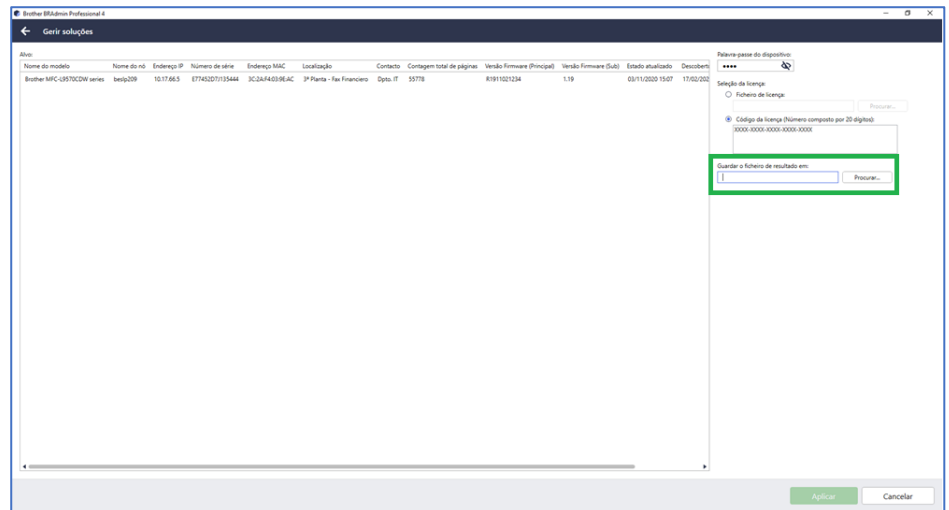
Brother BRAdmin Professional 4

Gerir soluções

Alvo:

| Nome do modelo | Nome do nó | Endereço IP | Número de série | Endereço MAC | Localização | Contacto | Contagem total de páginas | Versão Firmware (Principal) | Versão Firmware (Sub) | Estado atualizado | Descoberta |
|---|---|---|---|---|---|---|---|---|---|---|---|
| Brother MFC-L9570CDW series | beslp209 | 10.17.66.5 | E77452D7J135444 | 3C:2A:F4:03:9E:AC | 3ª Planta - Fax Financiero | Dpto. IT | 55778 | R1911021234 | 1.19 | 03/11/2020 15:07 | 17/02/2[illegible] |

Palavra-passe do dispositivo:
••••

Seleção da licença:
Ficheiro de licença:
Procurar...
Código da licença (Número composto por 20 dígitos):
XXXX-XXXX-XXXX-XXXX-XXXX

Guardar o ficheiro de resultado em:
Procurar...

Aplicar
Cancelar